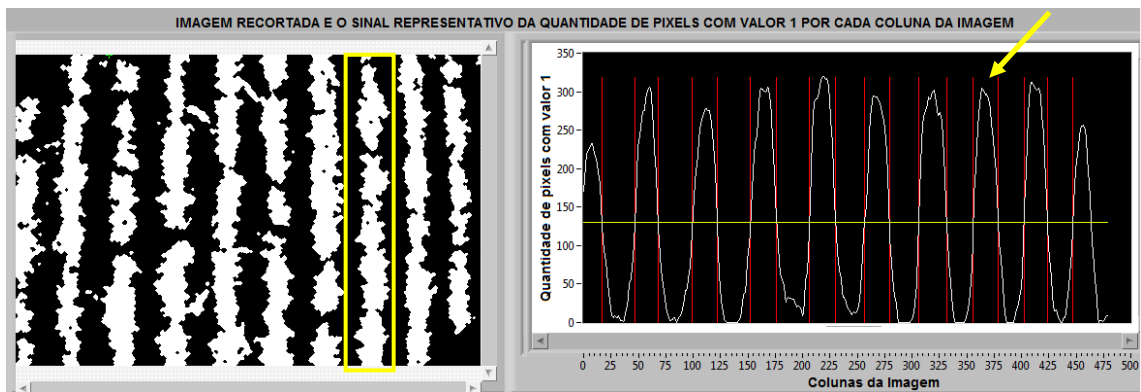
IMAGEM RECORTADA E O SINAL REPRESENTATIVO DA QUANTIDADE DE PIXELS COM VALOR 1 POR CADA COLUNA DA IMAGEM

350
300
250
200
150
100
50
0

Quantidade de pixels com valor 1

0 25 50 75 100 125 150 175 200 225 250 275 300 325 350 375 400 425 450 475 500

Colunas da Imagem